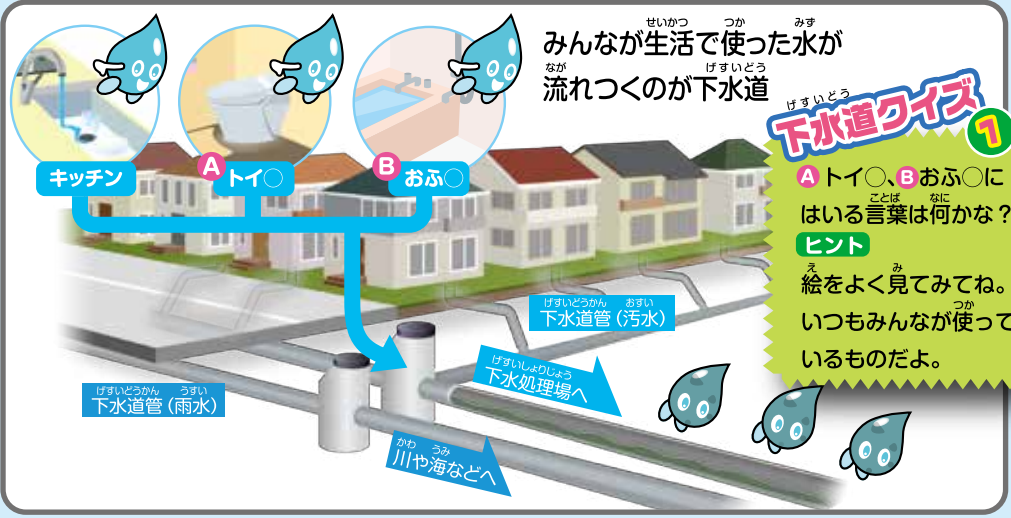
みんなが生活で使った水が流れつくのが下水道

キッチン

Ⓐトイ○

Ⓑおふ○

下水道クイズ 1

Ⓐトイ○、Ⓑおふ○にはいる言葉は何かな？

ヒント

絵をよく見てみてね。いつもみんなが使っているものだよ。

下水道管（汚水）

下水道管（雨水）

下水処理場へ

川や海などへ